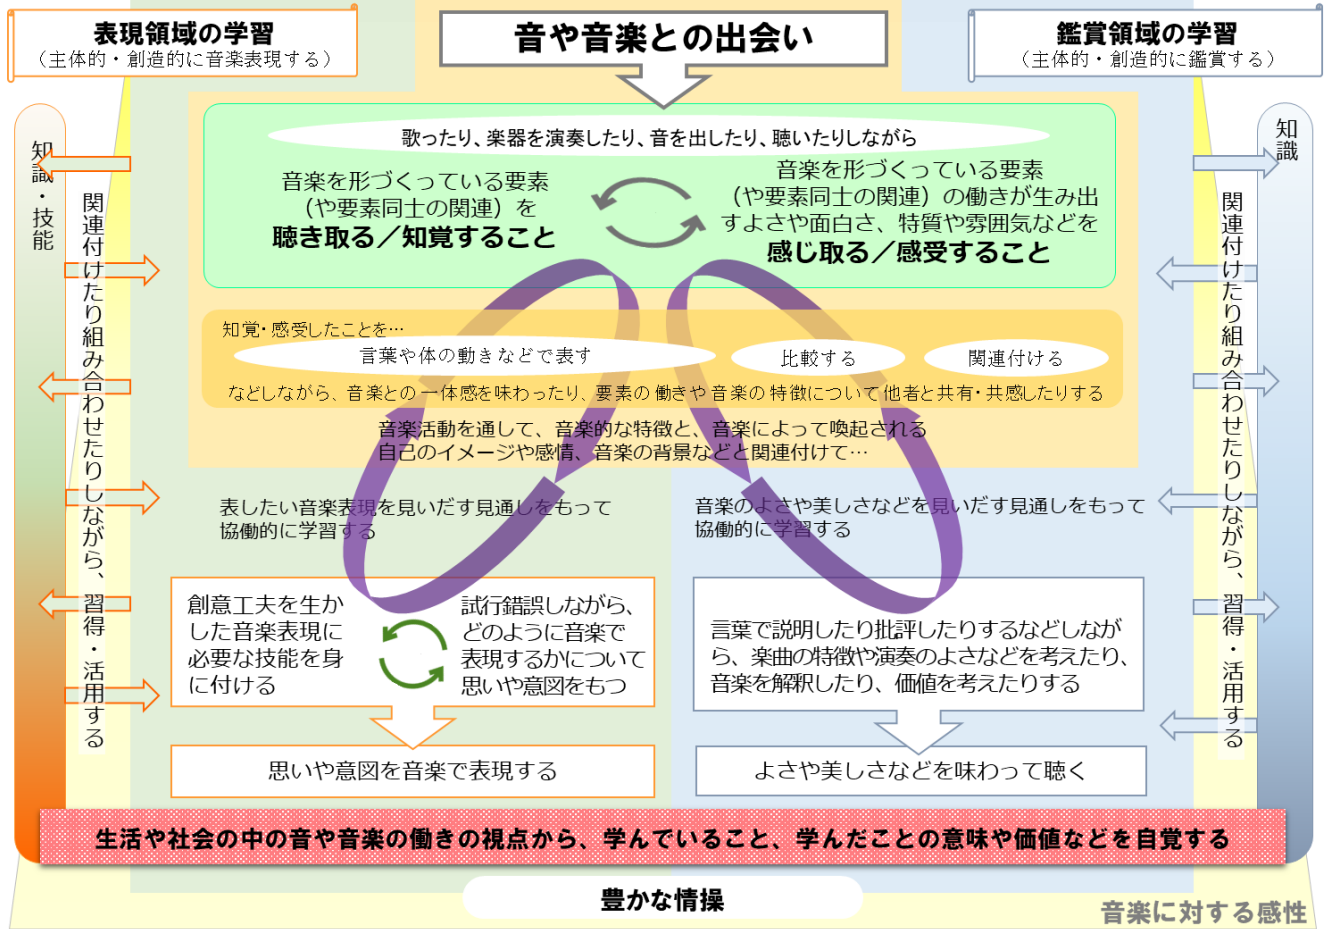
表現領域の学習
（主体的・創造的に音楽表現する）

音や音楽との出会い

鑑賞領域の学習
（主体的・創造的に鑑賞する）

知識・技能

関連付けたり組み合わせたりしながら、習得・活用する

歌ったり、楽器を演奏したり、音を出したり、聴いたりしながら

音楽を形づくっている要素（や要素同士の関連）を
聴き取る／知覚すること

音楽を形づくっている要素（や要素同士の関連）の働きが生み出すよさや面白さ、特質や雰囲気などを
感じ取る／感受すること

知覚・感受したことを…
言葉や体の動きなどで表す
比較する
関連付ける
などしながら、音楽との一体感を味わったり、要素の働きや音楽の特徴について他者と共有・共感したりする

音楽活動を通して、音楽的な特徴と、音楽によって喚起される自己のイメージや感情、音楽の背景などと関連付けて…

表したい音楽表現を見いだす見通しをもって協働的に学習する

音楽のよさや美しさなどを見いだす見通しをもって協働的に学習する

創意工夫を生かした音楽表現に必要な技能を身に付ける

試行錯誤しながら、どのように音楽で表現するかについて思いや意図をもつ

言葉で説明したり批評したりするなどしながら、楽曲の特徴や演奏のよさなどを考えたり、音楽を解釈したり、価値を考えたりする

思いや意図を音楽で表現する

よさや美しさなどを味わって聴く

知識

関連付けたり組み合わせたりしながら、習得・活用する

生活や社会の中の音や音楽の働きの視点から、学んでいること、学んだことの意味や価値などを自覚する

豊かな情操

音楽に対する感性